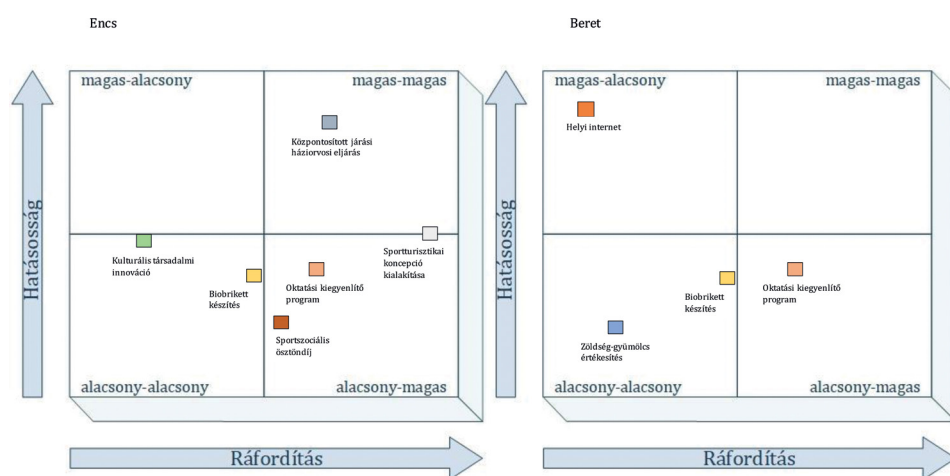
Encs

Hatásosság

magas-alacsony

magas-magas

Központosított járási háziorvosi eljárás

Kulturális társadalmi innováció

Sportturisztikai koncepció kialakítása

Biobrikett készítés

Oktatási kiegyenlítő program

Sportszociális ösztöndíj

alacsony-alacsony

alacsony-magas

Ráfordítás

Beret

Hatásosság

magas-alacsony

magas-magas

Helyi internet

Biobrikett készítés

Oktatási kiegyenlítő program

Zöldség-gyümölcs értékesítés

alacsony-alacsony

alacsony-magas

Ráfordítás